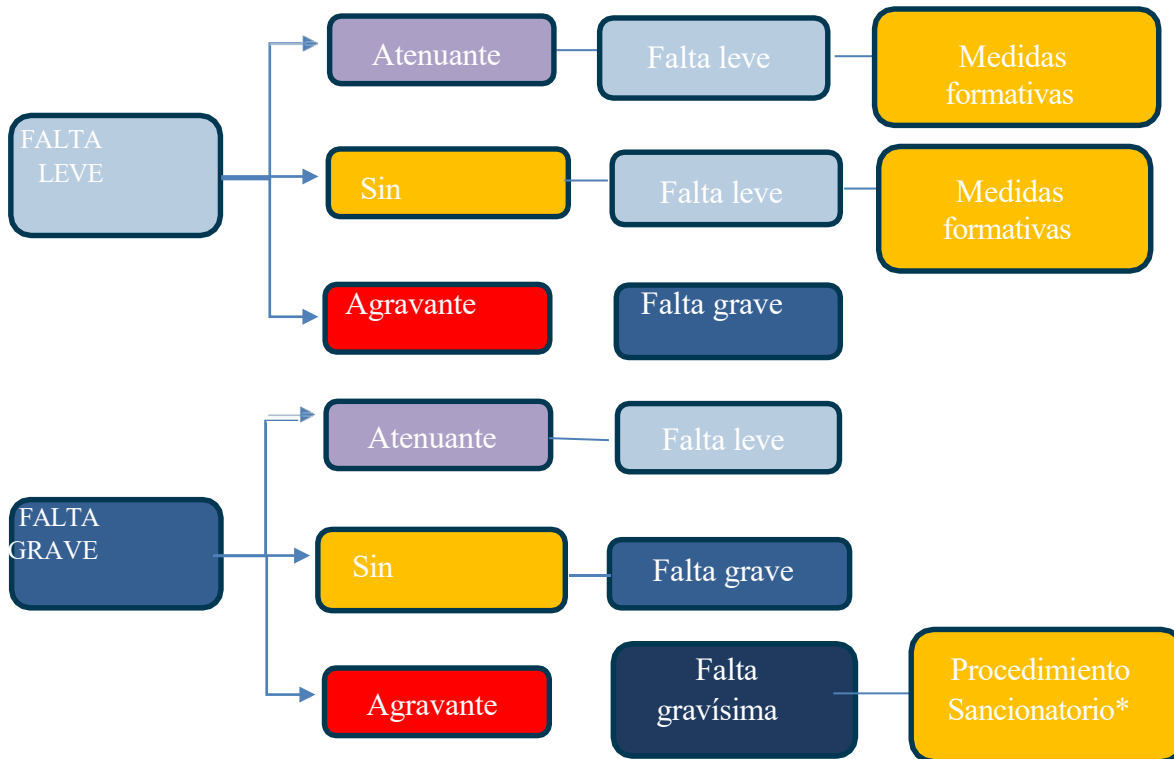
FALTA LEVE

Atenuante

Falta leve

Medidas formativas

Sin

Falta leve

Medidas formativas

Agravante

Falta grave

FALTA GRAVE

Atenuante

Falta leve

Sin

Falta grave

Agravante

Falta gravísima

Procedimiento Sancionatorio*